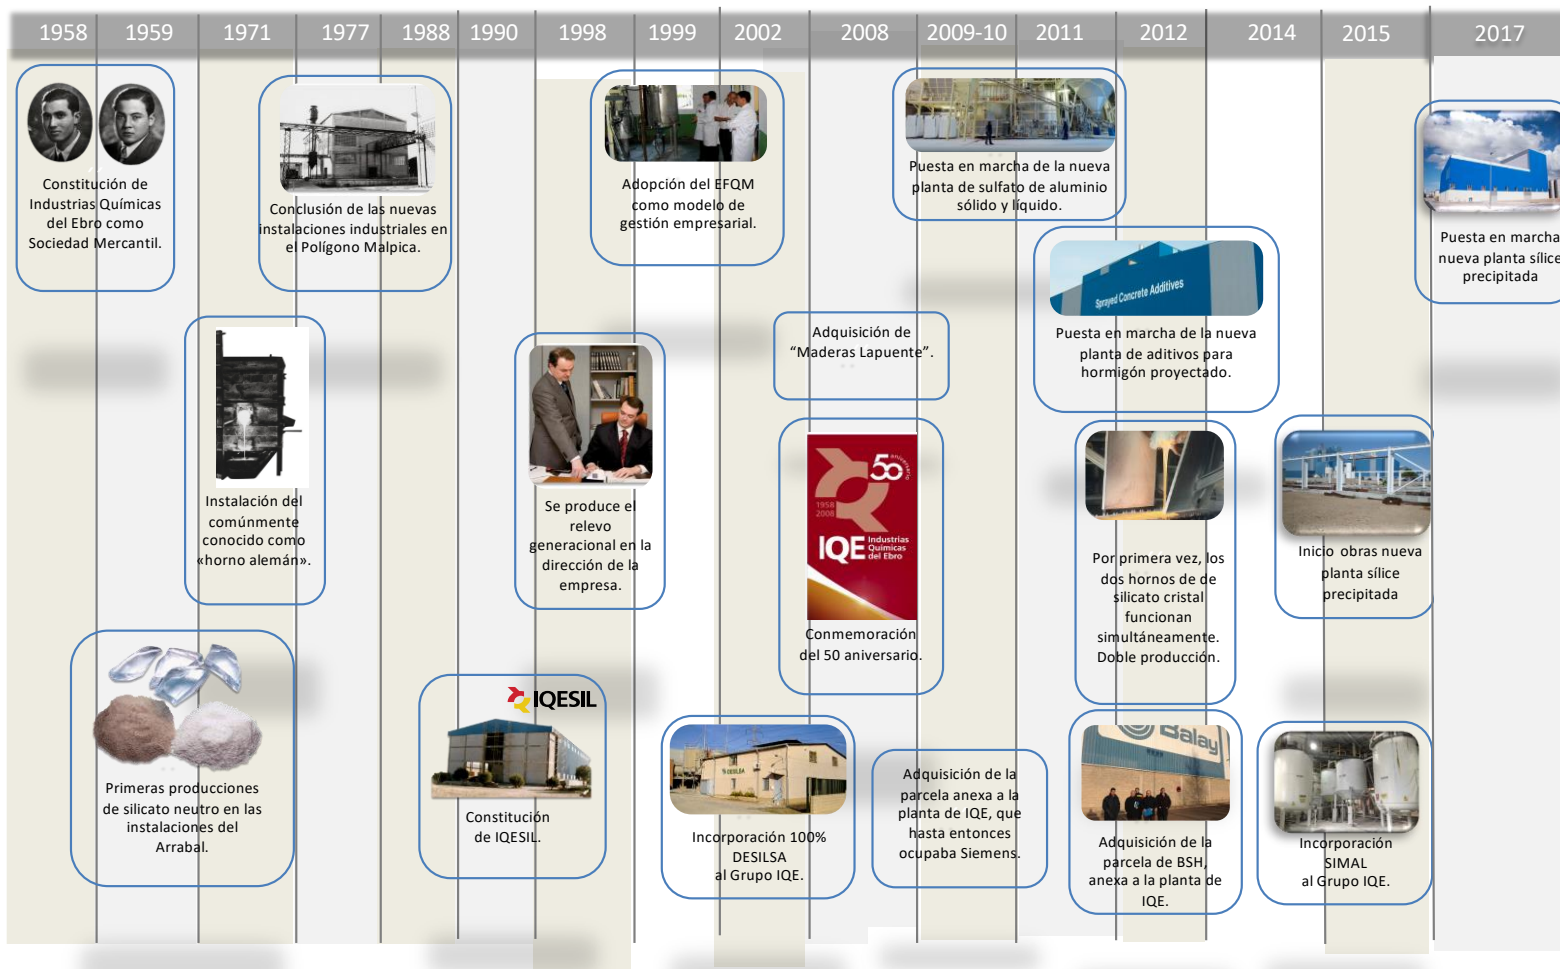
1958 1959 1971 1977 1988 1990 1998 1999 2002 2008 2009-10 2011 2012 2014 2015 2017

Constitución de Industrias Químicas del Ebro como Sociedad Mercantil.

Conclusión de las nuevas instalaciones industriales en el Polígono Malpica.

Adopción del EFQM como modelo de gestión empresarial.

Puesta en marcha de la nueva planta de sulfato de aluminio sólido y líquido.

Puesta en marcha nueva planta sílice precipitada

Sprayed Concrete Additives

Puesta en marcha de la nueva planta de aditivos para hormigón proyectado.

Adquisición de "Maderas Lapuente".

Instalación del comúnmente conocido como «horno alemán».

Se produce el relevo generacional en la dirección de la empresa.

50 aniversario 1958 2008 IQE Industrias Químicas del Ebro

Conmemoración del 50 aniversario.

Por primera vez, los dos hornos de de silicato cristal funcionan simultáneamente. Doble producción.

Inicio obras nueva planta sílice precipitada

Primeras producciones de silicato neutro en las instalaciones del Arrabal.

IQESIL

Constitución de IQESIL.

DESILSA

Incorporación 100% DESILSA al Grupo IQE.

Adquisición de la parcela anexa a la planta de IQE, que hasta entonces ocupaba Siemens.

Balay

Adquisición de la parcela de BSH, anexa a la planta de IQE.

Incorporación SIMAL al Grupo IQE.